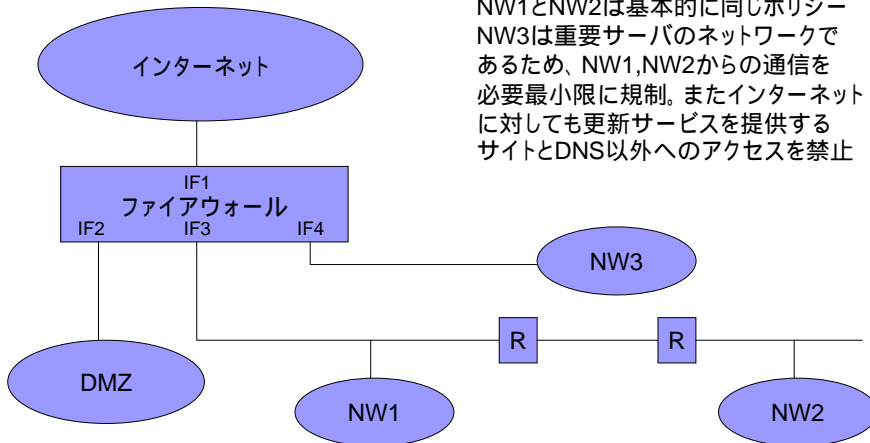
NW1とNW2は基本的に同じポリシー
NW3は重要サーバのネットワークであるため、NW1,NW2からの通信を必要最小限に規制。またインターネットに対しても更新サービスを提供するサイトとDNS以外へのアクセスを禁止

インターネット

IF1
ファイアウォール
IF2 IF3 IF4

NW3

R

R

DMZ

NW1

NW2